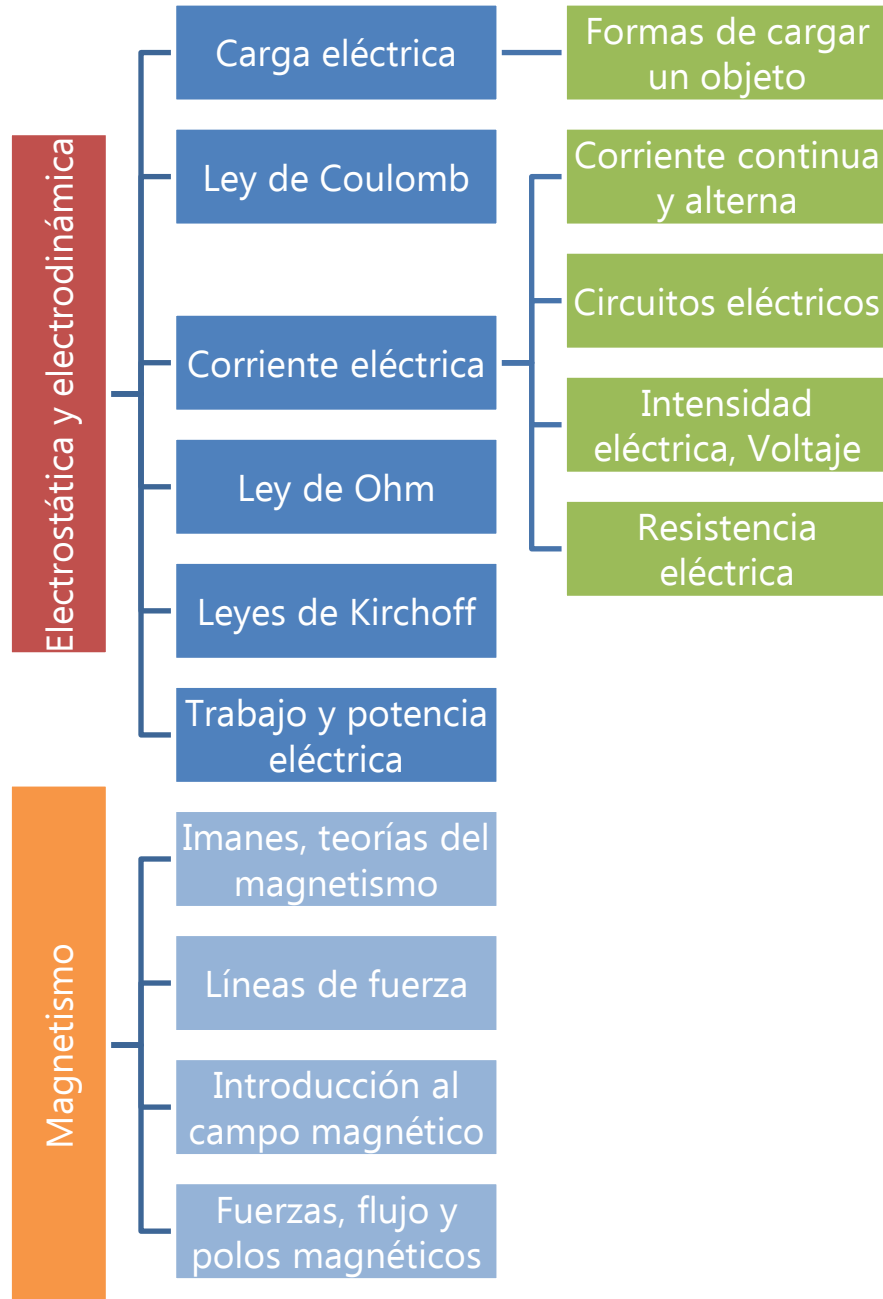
Electrostática y electrodinámica

Carga eléctrica

Formas de cargar un objeto

Ley de Coulomb

Corriente eléctrica

Corriente continua y alterna

Circuitos eléctricos

Intensidad eléctrica, Voltaje

Resistencia eléctrica

Ley de Ohm

Leyes de Kirchoff

Trabajo y potencia eléctrica

Magnetismo

Imanes, teorías del magnetismo

Líneas de fuerza

Introducción al campo magnético

Fuerzas, flujo y polos magnéticos